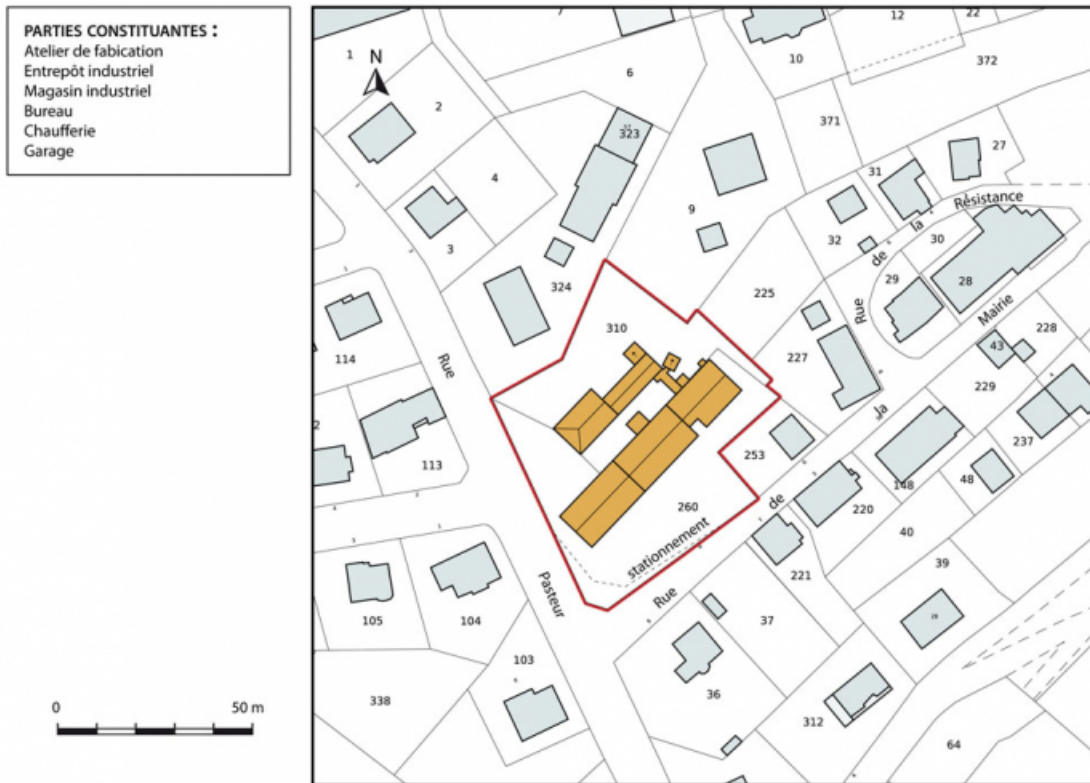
PARTIES CONSTITUANTES :
Atelier de fabication
Entrepôt industriel
Magasin industriel
Bureau
Chaufferie
Garage

0 50 m

N

1
2
3
4
6
7
10
12
22
372
371
27
31
323
9
32
30
Rue de la Résistance
Rue de la Mairie
29
28
228
324
225
310
227
43
229
114
Rue Pasteur
113
253
237
148
48
260
stationnement
220
40
Rue de
221
39
105
104
37
103
36
338
312
64